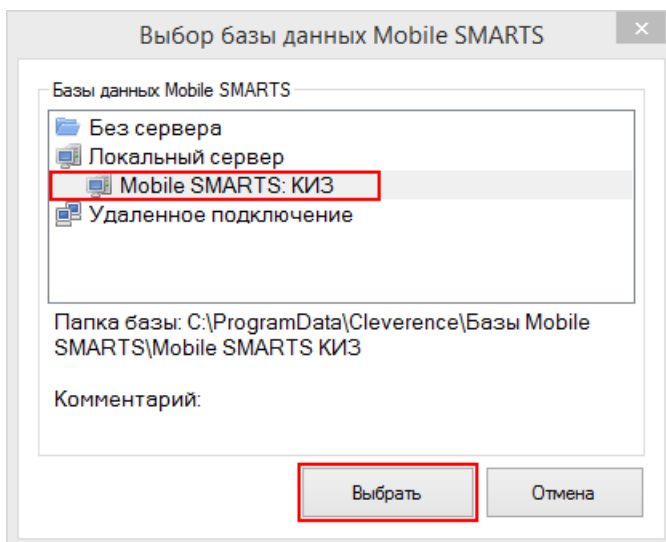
Выбор базы данных Mobile SMARTS

Базы данных Mobile SMARTS

Без сервера
Локальный сервер
Mobile SMARTS: КИЗ
Удаленное подключение

Папка базы: C:\ProgramData\Cleverence\Базы Mobile SMARTS\Mobile SMARTS КИЗ

Комментарий:

Выбрать
Отмена